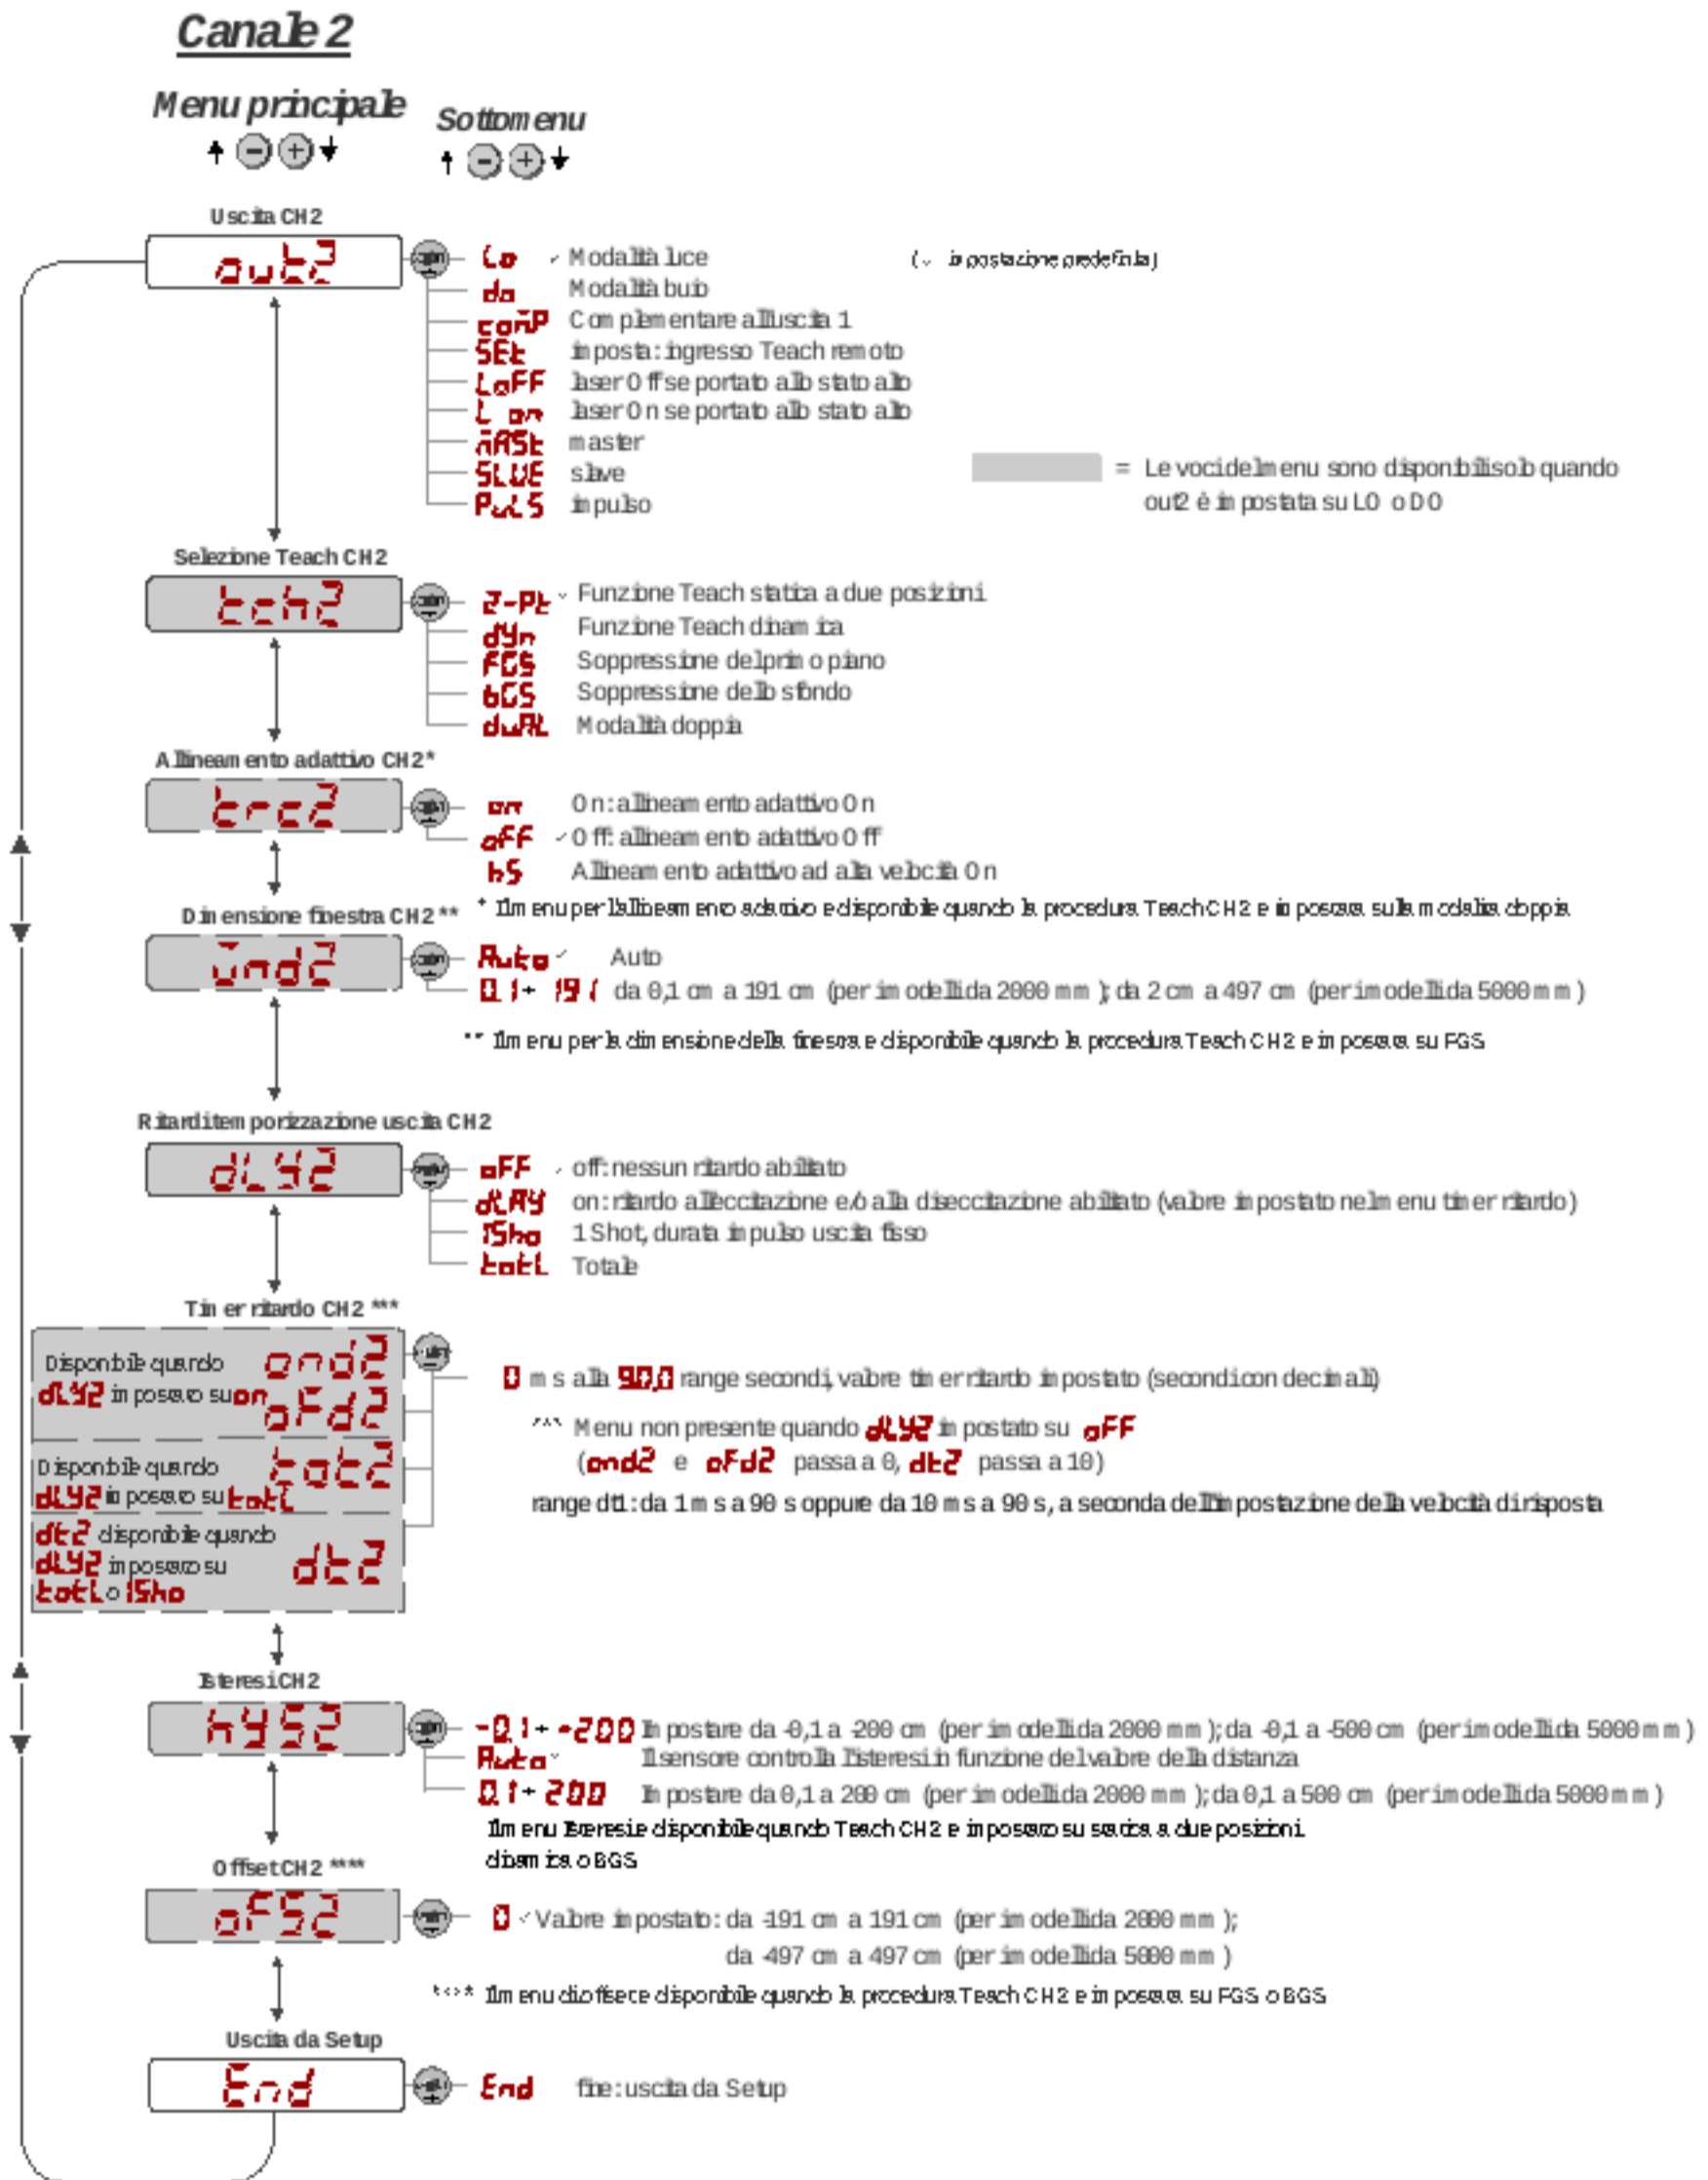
Canale 2

Menu principale

Sottomenu

Uscita CH2

out2

Lo ✓ Modalità luce

(✓ impostazione predefinita)

do Modalità buio

comP Complementare all'uscita 1

SEt imposta: ingresso Teach remoto

LoFF laser Off se portato allo stato alto

L on laser On se portato allo stato alto

mASt master

SLUE slave

PuLS impulso

= Le voci del menu sono disponibili solo quando out2 è impostata su LO o DO

Selezione Teach CH2

tch2

2-Pt ✓ Funzione Teach statica a due posizioni

dyn Funzione Teach dinamica

FGS Soppressione del primo piano

bGS Soppressione dello sfondo

duAL Modalità doppia

Allineamento adattivo CH2*

trc2

on On: allineamento adattivo On

oFF ✓ Off: allineamento adattivo Off

hS Allineamento adattivo ad alta velocità On

Dimensione finestra CH2**

* Il menu per l'allineamento adattivo è disponibile quando la procedura Teach CH2 è impostata sulla modalità doppia

Wnd2

Auto ✓ Auto

0.1 ÷ 191 da 0,1 cm a 191 cm (per i modelli da 2000 mm); da 2 cm a 497 cm (per i modelli da 5000 mm)

** Il menu per la dimensione della finestra è disponibile quando la procedura Teach CH2 è impostata su FGS

Ritardi temporizzazione uscita CH2

dLY2

oFF ✓ off: nessun ritardo abilitato

dLAY on: ritardo all'eccitazione e/o alla diseccitazione abilitato (valore impostato nel menu timer ritardo)

1Sho 1 Shot, durata impulso uscita fisso

totL Totale

Timer ritardo CH2 ***

Disponibile quando dLY2 impostato su on

ond2

oFd2

Disponibile quando dLY2 impostato su totL

tot2

dt2 disponibile quando dLY2 impostato su totL o 1Sho

dt2

0 ms alla 90,0 range secondi, valore timer ritardo impostato (secondi con decimali)

*** Menu non presente quando dLY2 impostato su oFF

(ond2 e oFd2 passa a 0, dt2 passa a 10)

range dt1: da 1 ms a 90 s oppure da 10 ms a 90 s, a seconda dell'impostazione della velocità di risposta

Isteresi CH2

hyS2

-0.1 ÷ -200 Impostare da -0,1 a -200 cm (per i modelli da 2000 mm); da -0,1 a -500 cm (per i modelli da 5000 mm)

Auto ✓ Il sensore controlla l'isteresi in funzione del valore della distanza

0.1 ÷ 200 Impostare da 0,1 a 200 cm (per i modelli da 2000 mm); da 0,1 a 500 cm (per i modelli da 5000 mm)

Il menu Isteresi è disponibile quando Teach CH2 è impostato su statica a due posizioni, dinamica o BGS

Offset CH2 ****

oFS2

0 ✓ Valore impostato: da -191 cm a 191 cm (per i modelli da 2000 mm);
da -497 cm a 497 cm (per i modelli da 5000 mm)

**** Il menu di offset è disponibile quando la procedura Teach CH2 è impostata su FGS o BGS

Uscita da Setup

End

End fine: uscita da Setup